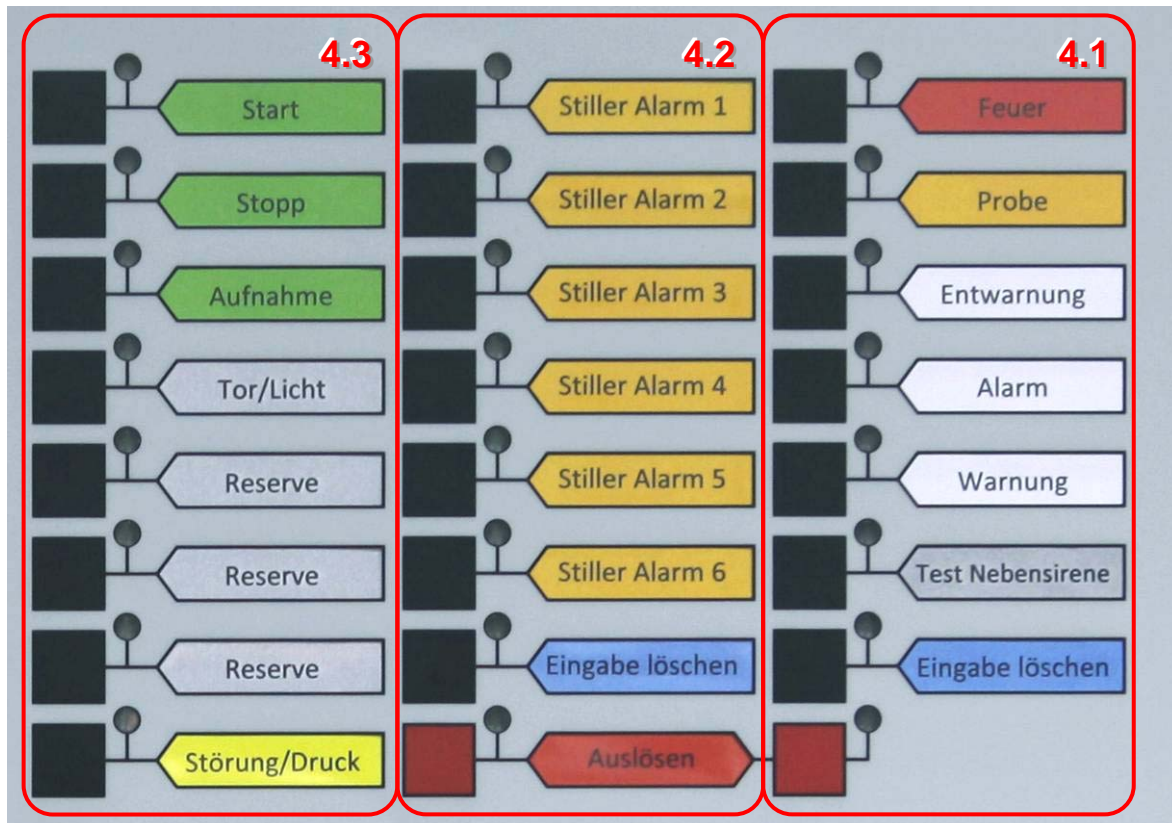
4.3

Start

Stopp

Aufnahme

Tor/Licht

Reserve

Reserve

Reserve

Störung/Druck

4.2

Stiller Alarm 1

Stiller Alarm 2

Stiller Alarm 3

Stiller Alarm 4

Stiller Alarm 5

Stiller Alarm 6

Eingabe löschen

Auslösen

4.1

Feuer

Probe

Entwarnung

Alarm

Warnung

Test Nebensirene

Eingabe löschen